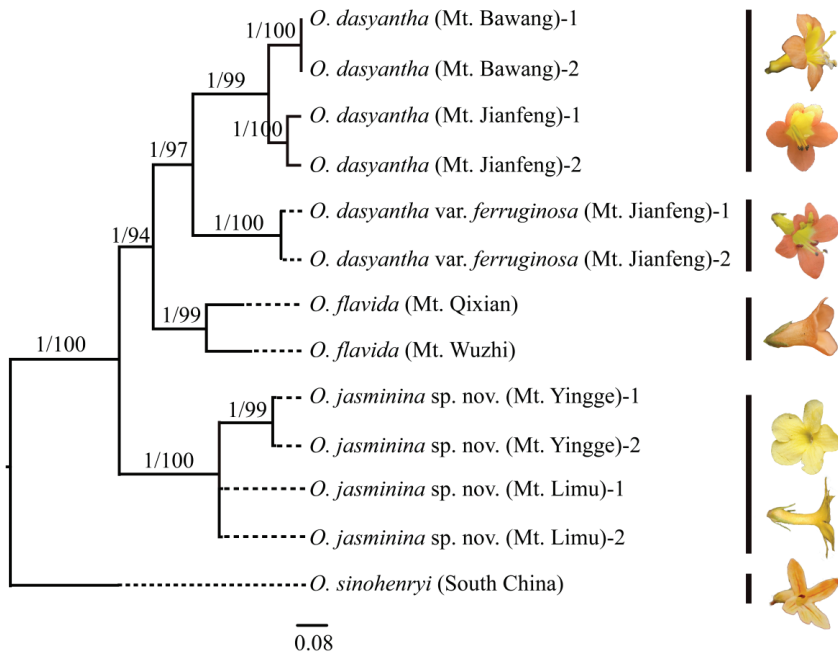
1/100

1/99

1/97

1/100

1/94

1/100

1/99

1/100

1/99

1/100

O. dasyantha (Mt. Bawang)-1

O. dasyantha (Mt. Bawang)-2

O. dasyantha (Mt. Jianfeng)-1

O. dasyantha (Mt. Jianfeng)-2

O. dasyantha var. ferruginosa (Mt. Jianfeng)-1

O. dasyantha var. ferruginosa (Mt. Jianfeng)-2

O. flavida (Mt. Qixian)

O. flavida (Mt. Wuzhi)

O. jasminina sp. nov. (Mt. Yingge)-1

O. jasminina sp. nov. (Mt. Yingge)-2

O. jasminina sp. nov. (Mt. Limu)-1

O. jasminina sp. nov. (Mt. Limu)-2

O. sinohenryi (South China)

0.08